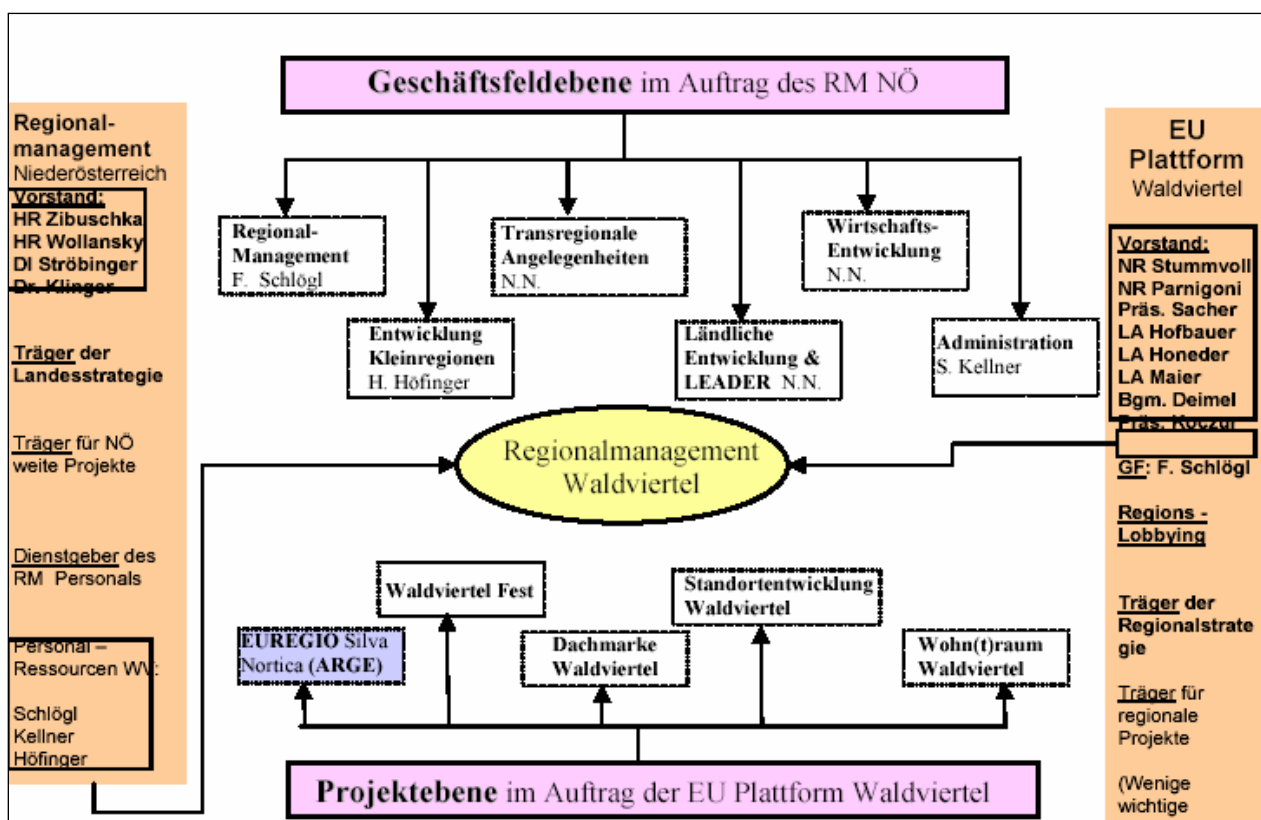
**Geschäftsfeldebene** im Auftrag des RM NÖ

Regionalmanagement
Niederösterreich
Vorstand:
HR Zibuschka
HR Wollansky
DI Ströbinger
Dr. Klinger

Träger der Landesstrategie

Träger für NÖ weite Projekte

Dienstgeber des RM Personals

Personal – Ressourcen WV:

Schlögl
Kellner
Höfinger

Regional-Management
F. Schlögl

Transregionale Angelegenheiten
N.N.

Wirtschafts-Entwicklung
N.N.

Entwicklung Kleinregionen
H. Höfinger

Ländliche Entwicklung & LEADER N.N.

Administration
S. Kellner

Regionalmanagement Waldviertel

Waldviertel Fest

Standortentwicklung Waldviertel

EUREGIO Silva Nortica (ARGE)

Dachmarke Waldviertel

Wohn(t)raum Waldviertel

**Projektebene** im Auftrag der EU Plattform Waldviertel

EU Plattform
Waldviertel
Vorstand:
NR Stummvoll
NR Parnigoni
Präs. Sacher
LA Hofbauer
LA Honeder
LA Maier
Bgm. Deimel
Präs. Koczur

GF: F. Schlögl

Regions - Lobbying

Träger der Regionalstrategie

Träger für regionale Projekte

(Wenige wichtige